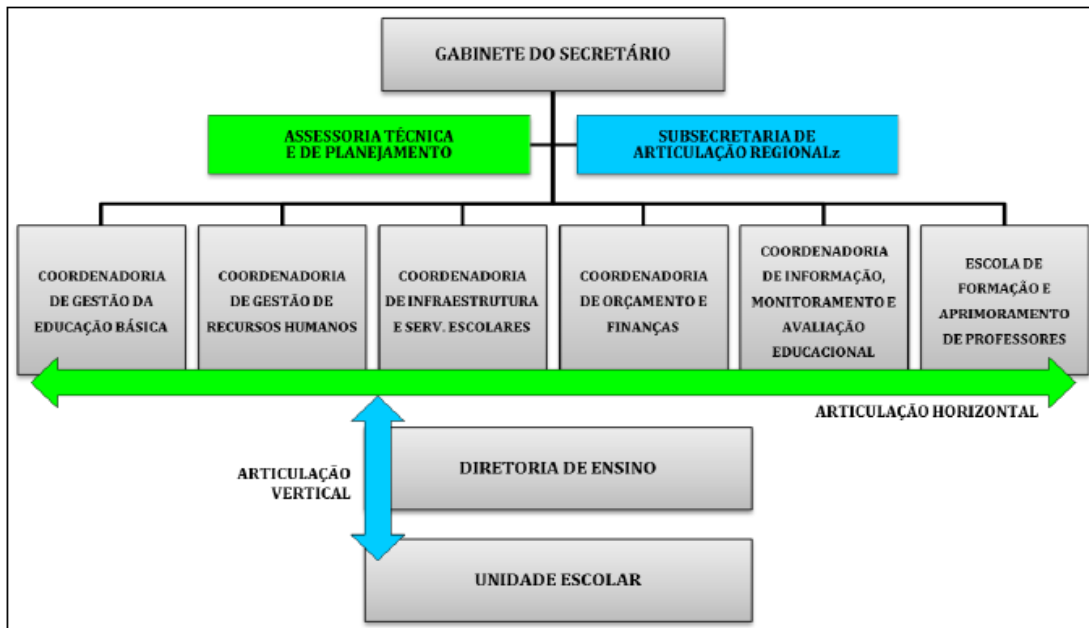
GABINETE DO SECRETÁRIO

ASSESSORIA TÉCNICA E DE PLANEJAMENTO

SUBSECRETARIA DE ARTICULAÇÃO REGIONALz

COORDENADORIA DE GESTÃO DA EDUCAÇÃO BÁSICA

COORDENADORIA DE GESTÃO DE RECURSOS HUMANOS

COORDENADORIA DE INFRAESTRUTURA E SERV. ESCOLARES

COORDENADORIA DE ORÇAMENTO E FINANÇAS

COORDENADORIA DE INFORMAÇÃO, MONITORAMENTO E AVALIAÇÃO EDUCACIONAL

ESCOLA DE FORMAÇÃO E APRIMORAMENTO DE PROFESSORES

ARTICULAÇÃO HORIZONTAL

ARTICULAÇÃO VERTICAL

DIRETORIA DE ENSINO

UNIDADE ESCOLAR